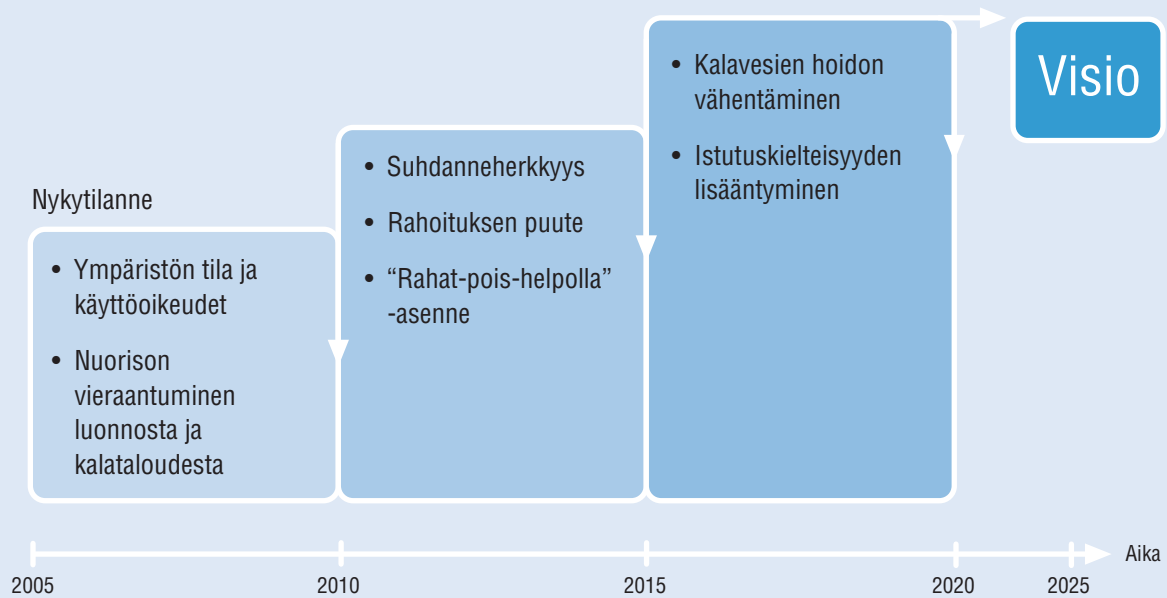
Nykytilanne

• Ympäristön tila ja käyttöoikeudet

• Nuorison vieraantuminen luonnosta ja kalataloudesta

• Suhdanneherkkyys

• Rahoituksen puute

• "Rahat-pois-helpolla" -asenne

• Kalavesien hoidon vähentäminen

• Istutuskielteisyyden lisääntyminen

Visio

Aika

2005 2010 2015 2020 2025